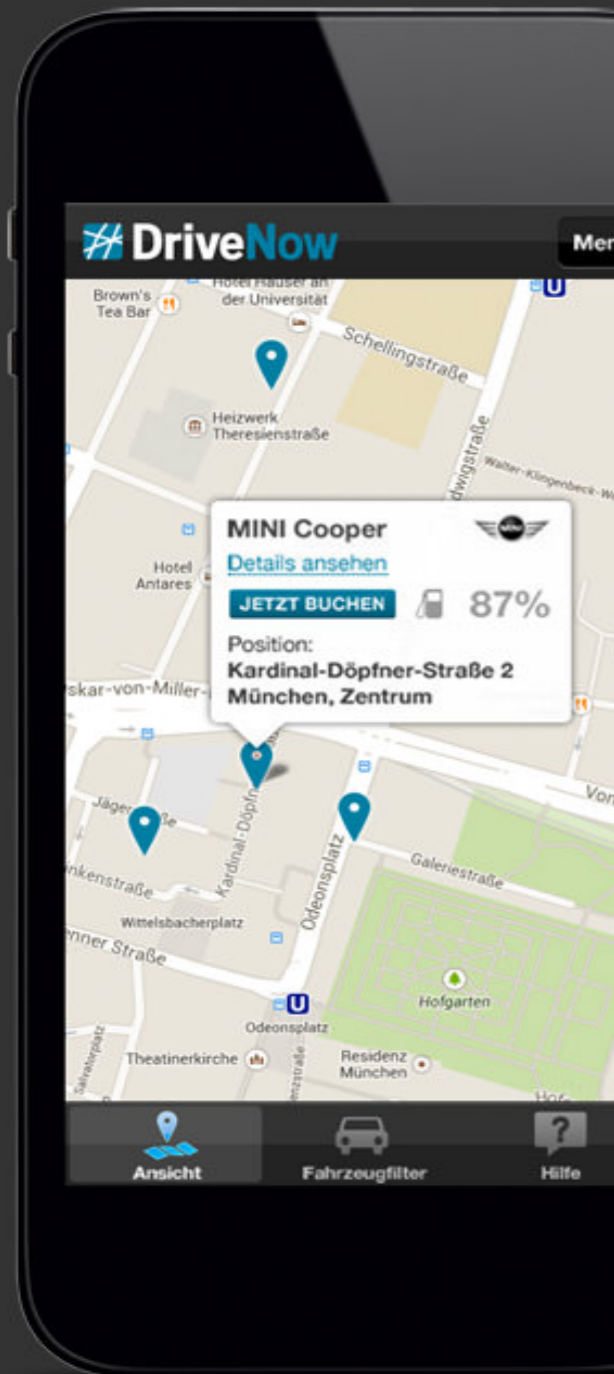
DriveNow

Men

Brown's Tea Bar

Hotel Hauser an der Universität

Schellingstraße

Heizwerk Theresienstraße

dwigstraße

Walter-Klingenbeck-W

MINI Cooper

Details ansehen

JETZT BUCHEN

87%

Position:

Kardinal-Döpfner-Straße 2

München, Zentrum

Hotel Antares

skar-von-Miller-

Vo

Jägerstraße

Kardinal-Döpfn

Odeonsplatz

Galeriestraße

nkenstraße

Wittelsbacherplatz

nner Straße

Hofgarten

U

Odeonsplatz

Theatinerkirche

Salvatorplatz

Residenz München

Ansicht

Fahrzeugfilter

Hilfe